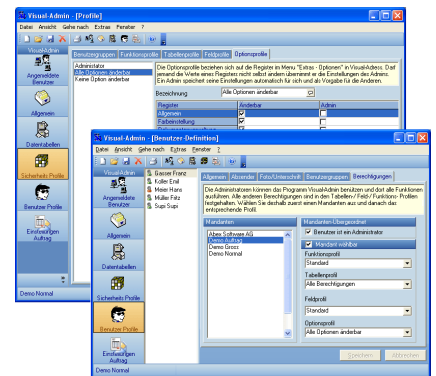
Visual-Admin - [Profile]

Datei Ansicht Gehe nach Extras Fenster ?

VisualAdmin

Angemeldete Benutzer

Allgemein

Datentabellen

Sicherheits Profile

Benutzer Profile

Einstellungen Auftrag

Demo Normal

Benutzergruppen Funktionsprofile Tabellenprofile Feldprofile Optionsprofile

Administrator
Alle Optionen änderbar
Keine Option änderbar

Die Optionsprofile beziehen sich auf die Register im Menu "Extras - [Optionen]" in VisualAdess. Darf sam und die Werte eines Registers nicht selbst ändern übernimmt er die Einstellungen des Admins. Ein Admin speichert seine Einstellungen automatisch für sich und als Vorgabe für die Anderen.

Bezeichnung Alle Optionen änderbar

| Register | Änderbar | Admin |
|---|---|---|
| Allgemein | ☑ | ☐ |
| Farbeinstellung | ☑ | ☐ |

Visual-Admin - [Benutzer-Definition]

Datei Ansicht Gehe nach Extras Fenster ?

VisualAdmin

Angemeldete Benutzer

Allgemein

Datentabellen

Sicherheits Profile

Benutzer Profile

Einstellungen Auftrag

Demo Normal

Gasser Franz
Koller Emil
Meier Hans
Müller Fritz
Supi Supi

Allgemein Absender Foto/Unterschrift Benutzergruppen Berechtigungen

Die Administratoren können das Programm VisualAdmin benützen und dort alle Funktionen ausführen. Alle anderen Berechtigungen sind in den Tabellen-/ Feld-/ Funktions- Profilen festgehalten. Wählen Sie deshalb zuerst einen Mandanten aus und danach das entsprechende Profil.

Mandanten

Abee Software AG
Demo Auftrag
Demo Gross
Demo Normal

Mandanten-Übergeordnet

☑ Benutzer ist ein Administrator

☑ Mandant wählbar

Funktionsprofil
Standard

Tabellenprofil
Alle Berechtigungen

Feldprofil
Standard

Optionsprofil
Alle Optionen änderbar

Speichern Abbrechen